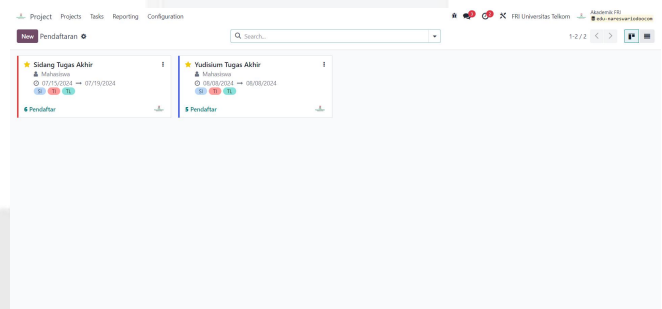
Project Projects Tasks Reporting Configuration

FRI Universitas Telkom Akademik FRI

New Pendaftaran

Search...

1-2 / 2

Sidang Tugas Akhir
Mahasiswa
07/15/2024 → 07/19/2024
SI TI TL
6 Pendaftar

Yudisium Tugas Akhir
Mahasiswa
08/08/2024 → 08/08/2024
SI TI TL
5 Pendaftar